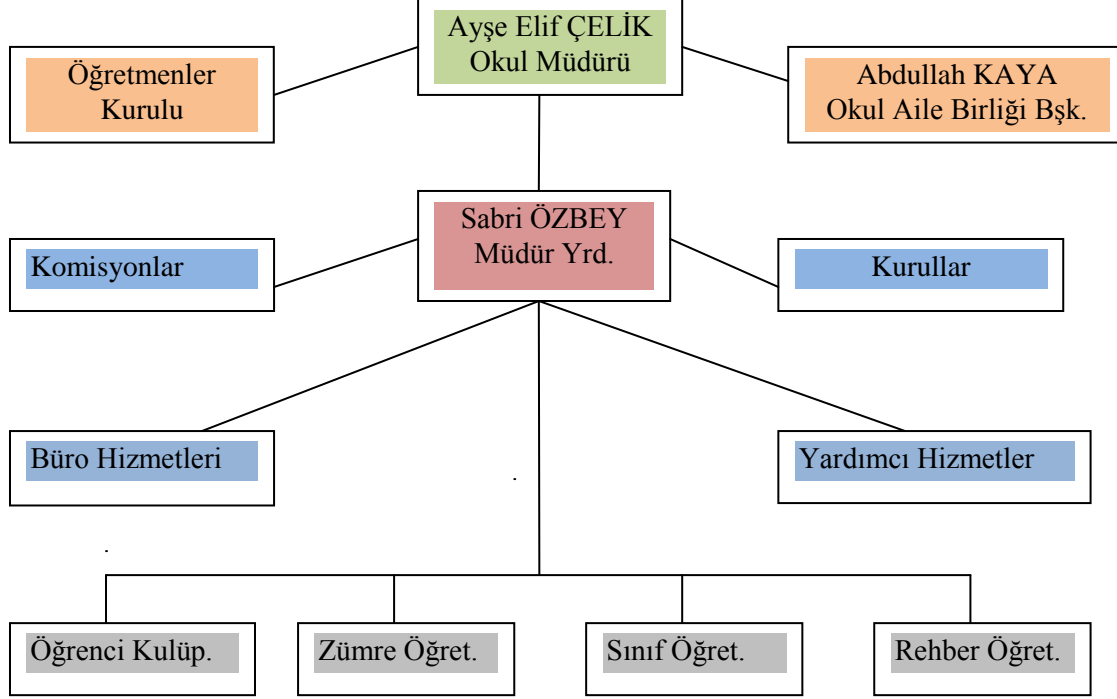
Ayşe Elif ÇELİK
Okul Müdürü

Öğretmenler Kurulu

Abdullah KAYA
Okul Aile Birliği Bşk.

Sabri ÖZBEY
Müdür Yrd.

Komisyonlar

Kurullar

Büro Hizmetleri

Yardımcı Hizmetler

Öğrenci Kulüp.

Zümre Öğret.

Sınıf Öğret.

Rehber Öğret.